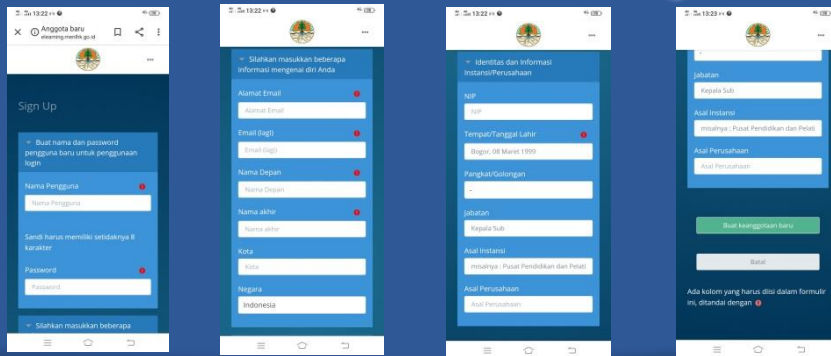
13:22
Anggota baru
elearning.menlhk.go.id

Sign Up

Buat nama dan password pengguna baru untuk penggunaan login

Nama Pengguna
Nama Pengguna

Sandi harus memiliki setidaknya 8 karakter

Password
Password

Silahkan masukkan beberapa

13:22

Silahkan masukkan beberapa informasi mengenai diri Anda

Alamat Email
Alamat Email

Email (lagi)
Email (lagi)

Nama Depan
Nama Depan

Nama akhir
Nama akhir

Kota
Kota

Negara
Indonesia

13:22

Identitas dan Informasi Instansi/Perusahaan

NIP
NIP

Tempat/Tanggal Lahir
Bogor, 08 Maret 1999

Pangkat/Golongan
-

Jabatan
Kepala Sub

Asal Instansi
misalnya : Pusat Pendidikan dan Pelati

Asal Perusahaan
Asal Perusahaan

13:23

-

Jabatan
Kepala Sub

Asal Instansi
misalnya : Pusat Pendidikan dan Pelati

Asal Perusahaan
Asal Perusahaan

Buat keanggotaan baru

Batal

Ada kolom yang harus diisi dalam formulir ini, ditandai dengan